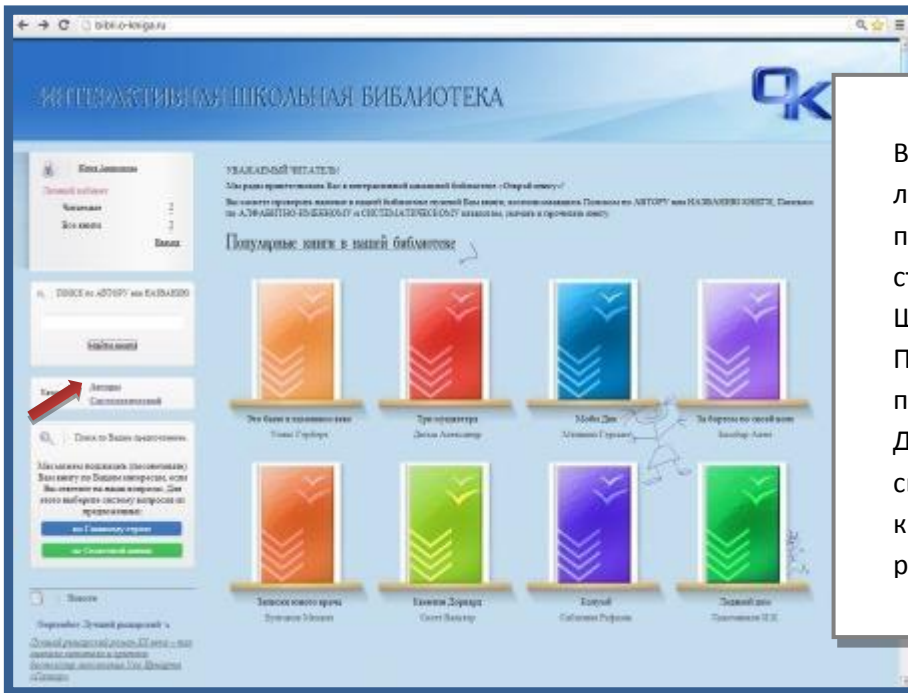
← → C bibl.o-kniga.ru

ИНТЕРАКТИВНАЯ ШКОЛЬНАЯ БИБЛИОТЕКА

ОК

Киса Алешкина
Личный кабинет
Читаемые 2
Все книги 2
Выход

ПОИСК по АВТОРУ или НАЗВАНИЮ
Найти книгу

Алфавит
Систематический

Поиск по Вашим предпочтениям
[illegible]
по Гаммаду стране
по Сюжетной линии

Новости
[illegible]

УВАЖАЕМЫЙ ЧИТАТЕЛЬ!
Мы рады приветствовать Вас в интерактивной школьной библиотеке «Открой книгу»!
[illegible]

Популярные книги в нашей библиотеке

Это было в одинокой вилле
Томас Гарбера

Три мушкетера
Дюма Александр

Мобн Дик
Мелвилл Герман

За борьбу за свой вахт
Бансбар Алан

Записки юного врача
Булгаков Михаил

Пенни Дорвард
Скотт Вальтер

Колобок
Сабанеев Рафаэль

Ледяной дом
Лажечников И.И.

В
л
п
с
Ц
П
п
Д
с
к
р